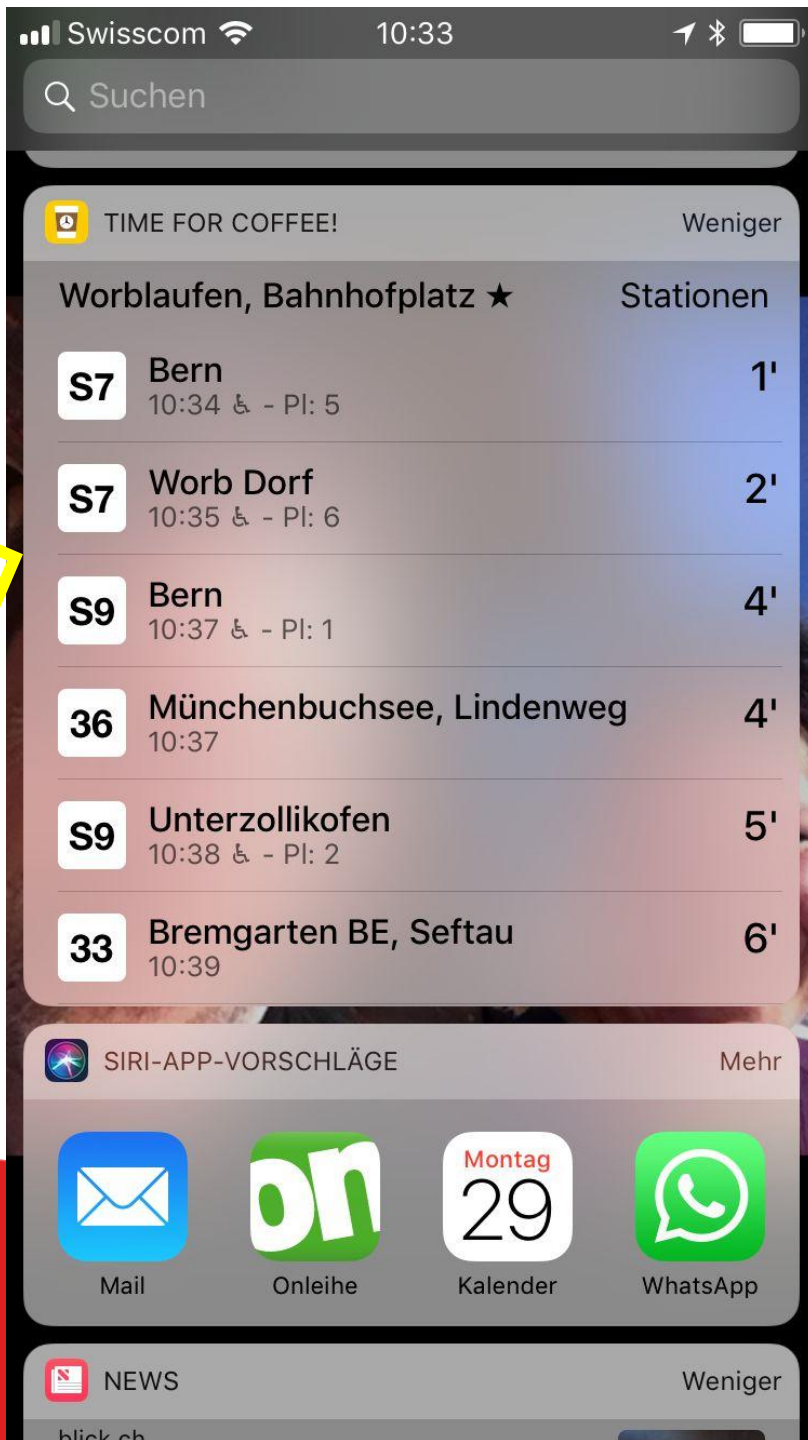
Swisscom 10:33

Suchen

TIME FOR COFFEE! Weniger

Worblaufen, Bahnhofplatz ★ Stationen

S7 Bern 10:34 ♿ - Pl: 5 1'

S7 Worb Dorf 10:35 ♿ - Pl: 6 2'

S9 Bern 10:37 ♿ - Pl: 1 4'

36 Münchenbuchsee, Lindenweg 10:37 4'

S9 Unterzollikofen 10:38 ♿ - Pl: 2 5'

33 Bremgarten BE, Seftau 10:39 6'

SIRI-APP-VORSCHLÄGE Mehr

Mail

on Onleihe

Montag 29 Kalender

WhatsApp

NEWS Weniger

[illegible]